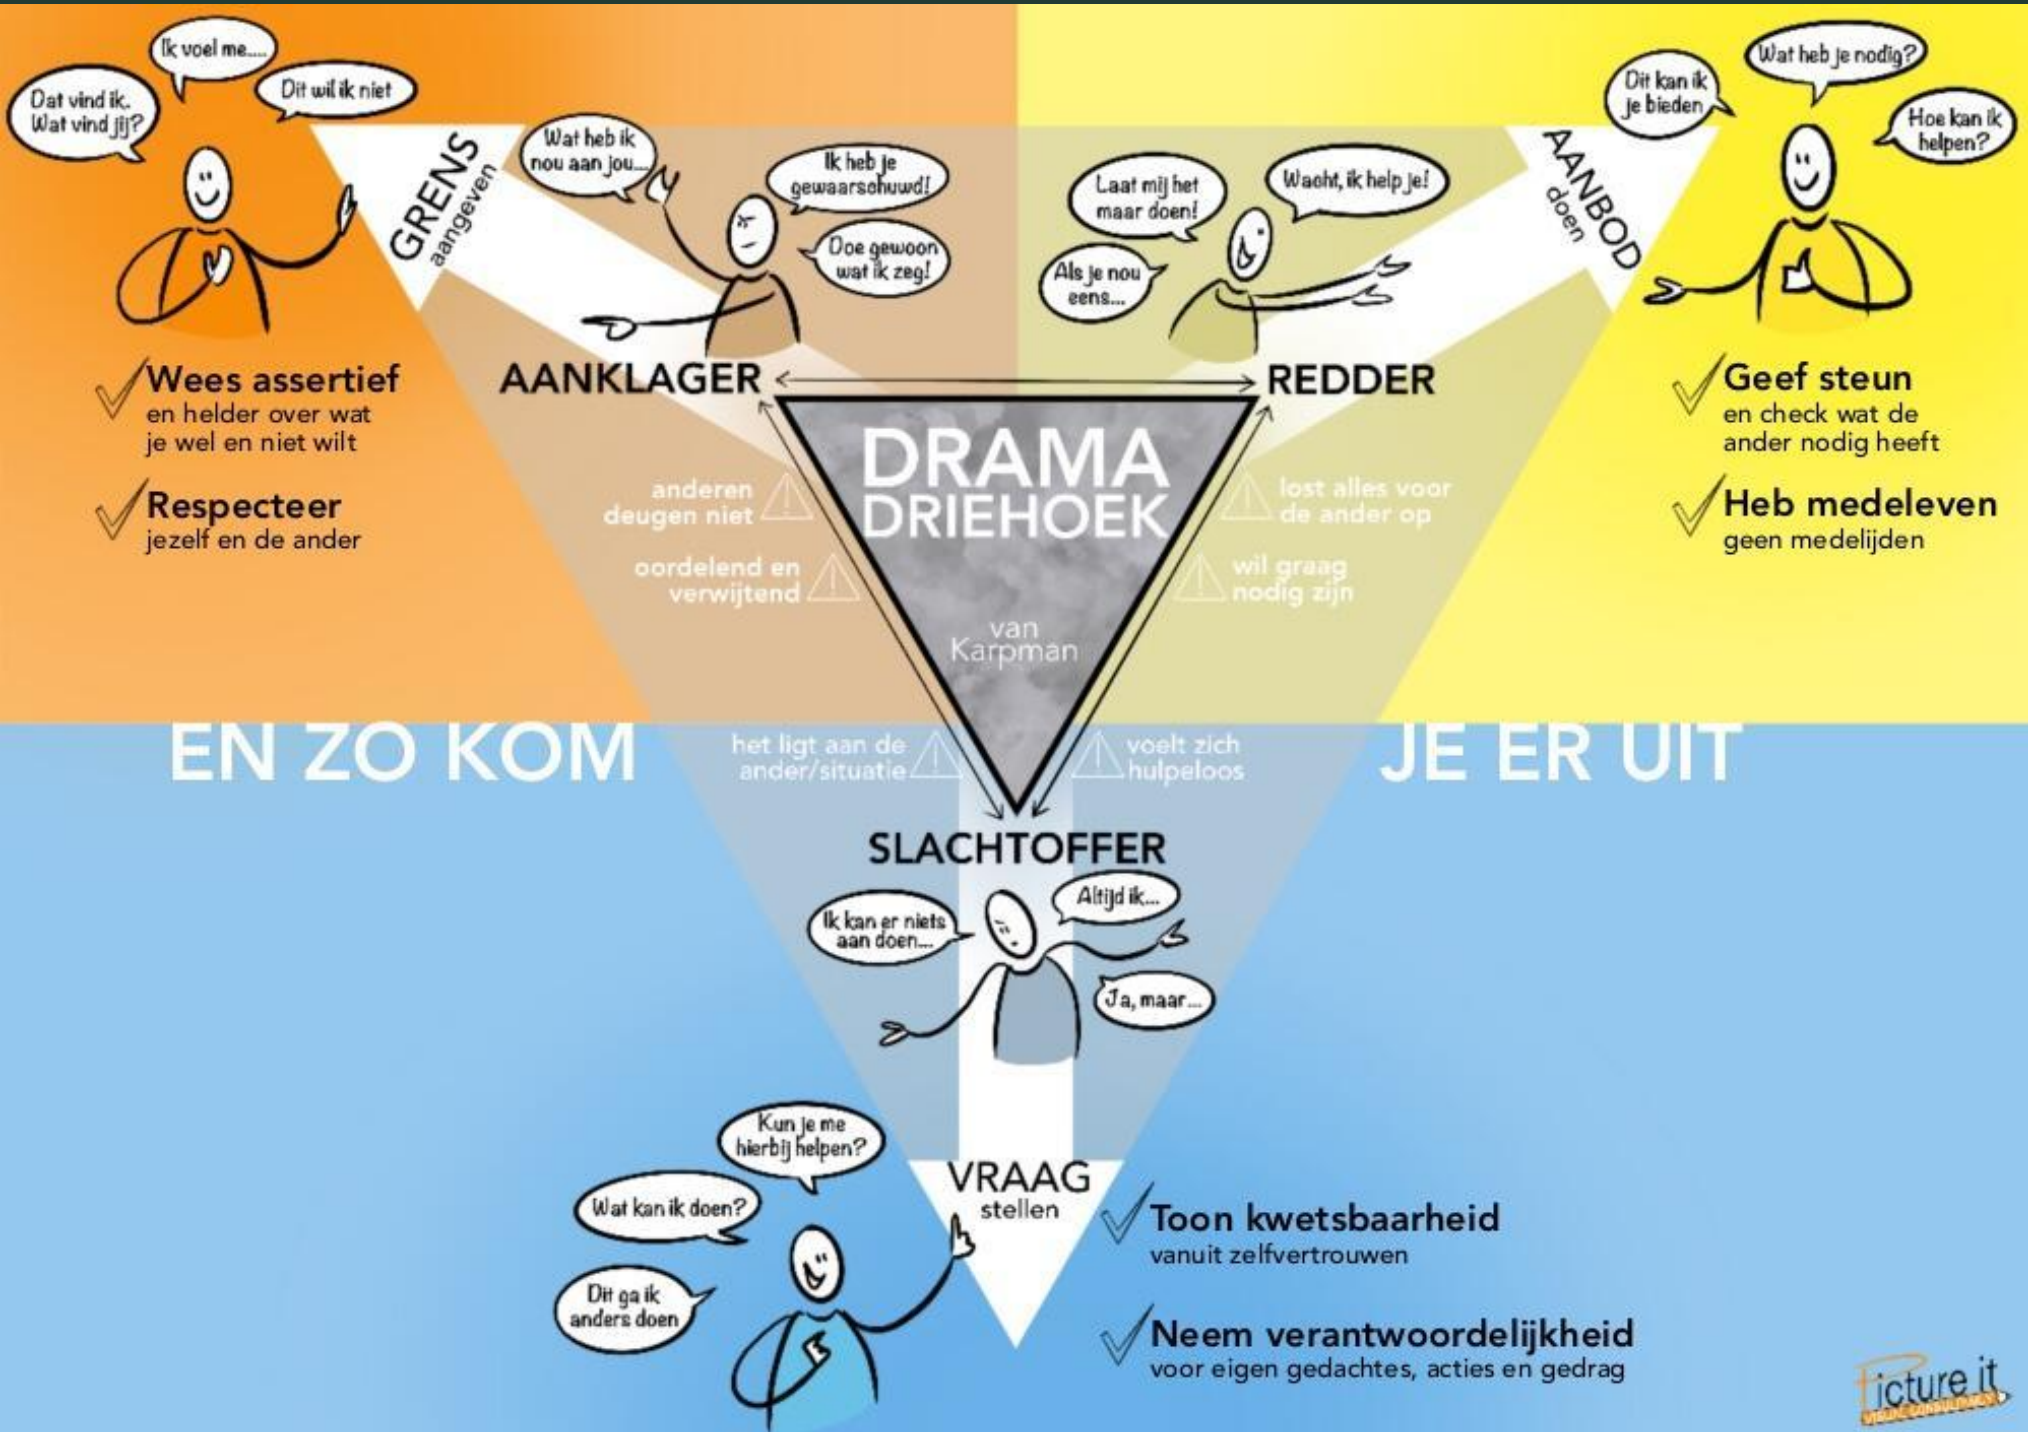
Ik voel me....

Dat vind ik. Wat vind jij?

Dit wil ik niet

GRENS aangeven

Wat heb ik nou aan jou...

Ik heb je gewaarschuwd!

Doe gewoon wat ik zeg!

Laat mij het maar doen!

Wacht, ik help je!

Als je nou eens...

Dit kan ik je bieden

Wat heb je nodig?

Hoe kan ik helpen?

AANBOD doen

Wees assertief en helder over wat je wel en niet wilt

Respecteer jezelf en de ander

AANKLAGER

REDDER

DRAMA DRIEHOEK

van Karpman

anderen deugen niet

oordelend en verwijtend

lost alles voor de ander op

wil graag nodig zijn

Geef steun en check wat de ander nodig heeft

Heb medeleven geen medelijden

EN ZO KOM

het ligt aan de ander/situatie

voelt zich hulpeloos

JE ER UIT

SLACHTOFFER

Ik kan er niets aan doen...

Altijd ik...

Ja, maar...

Kun je me hierbij helpen?

Wat kan ik doen?

Dit ga ik anders doen

VRAAG stellen

Toon kwetsbaarheid vanuit zelfvertrouwen

Neem verantwoordelijkheid voor eigen gedachtes, acties en gedrag

Picture it
visual consultancy